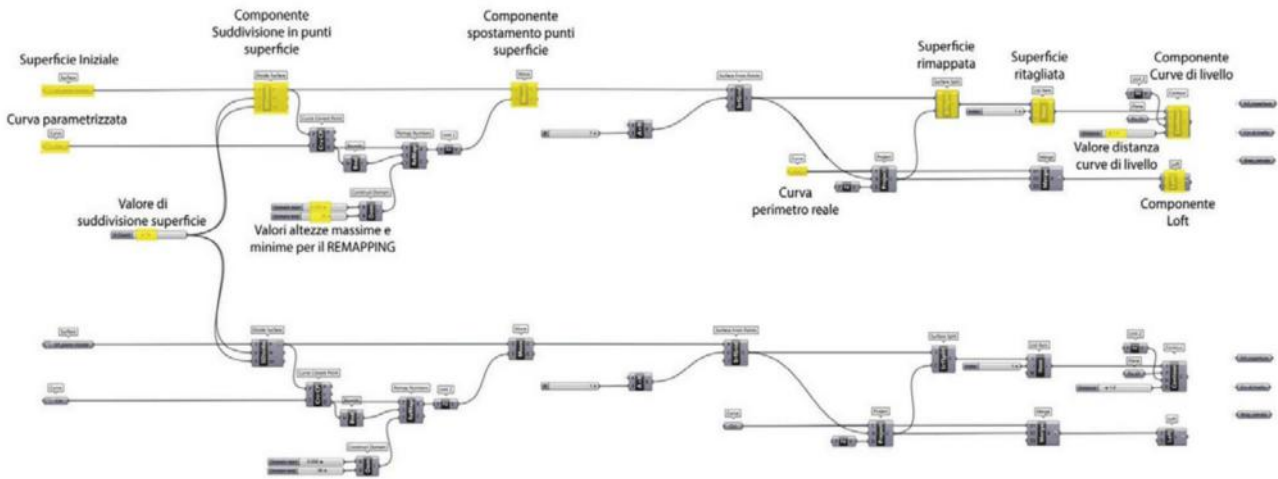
Superficie Iniziale

Curva parametrizzata

Componente Suddivisione in punti superficie

Valore di suddivisione superficie

Valori altezze massime e minime per il REMAPPING

Componente spostamento punti superficie

Superficie rimappata

Superficie ritagliata

Componente Curve di livello

Valore distanza curve di livello

Curva perimetro reale

Componente Loft